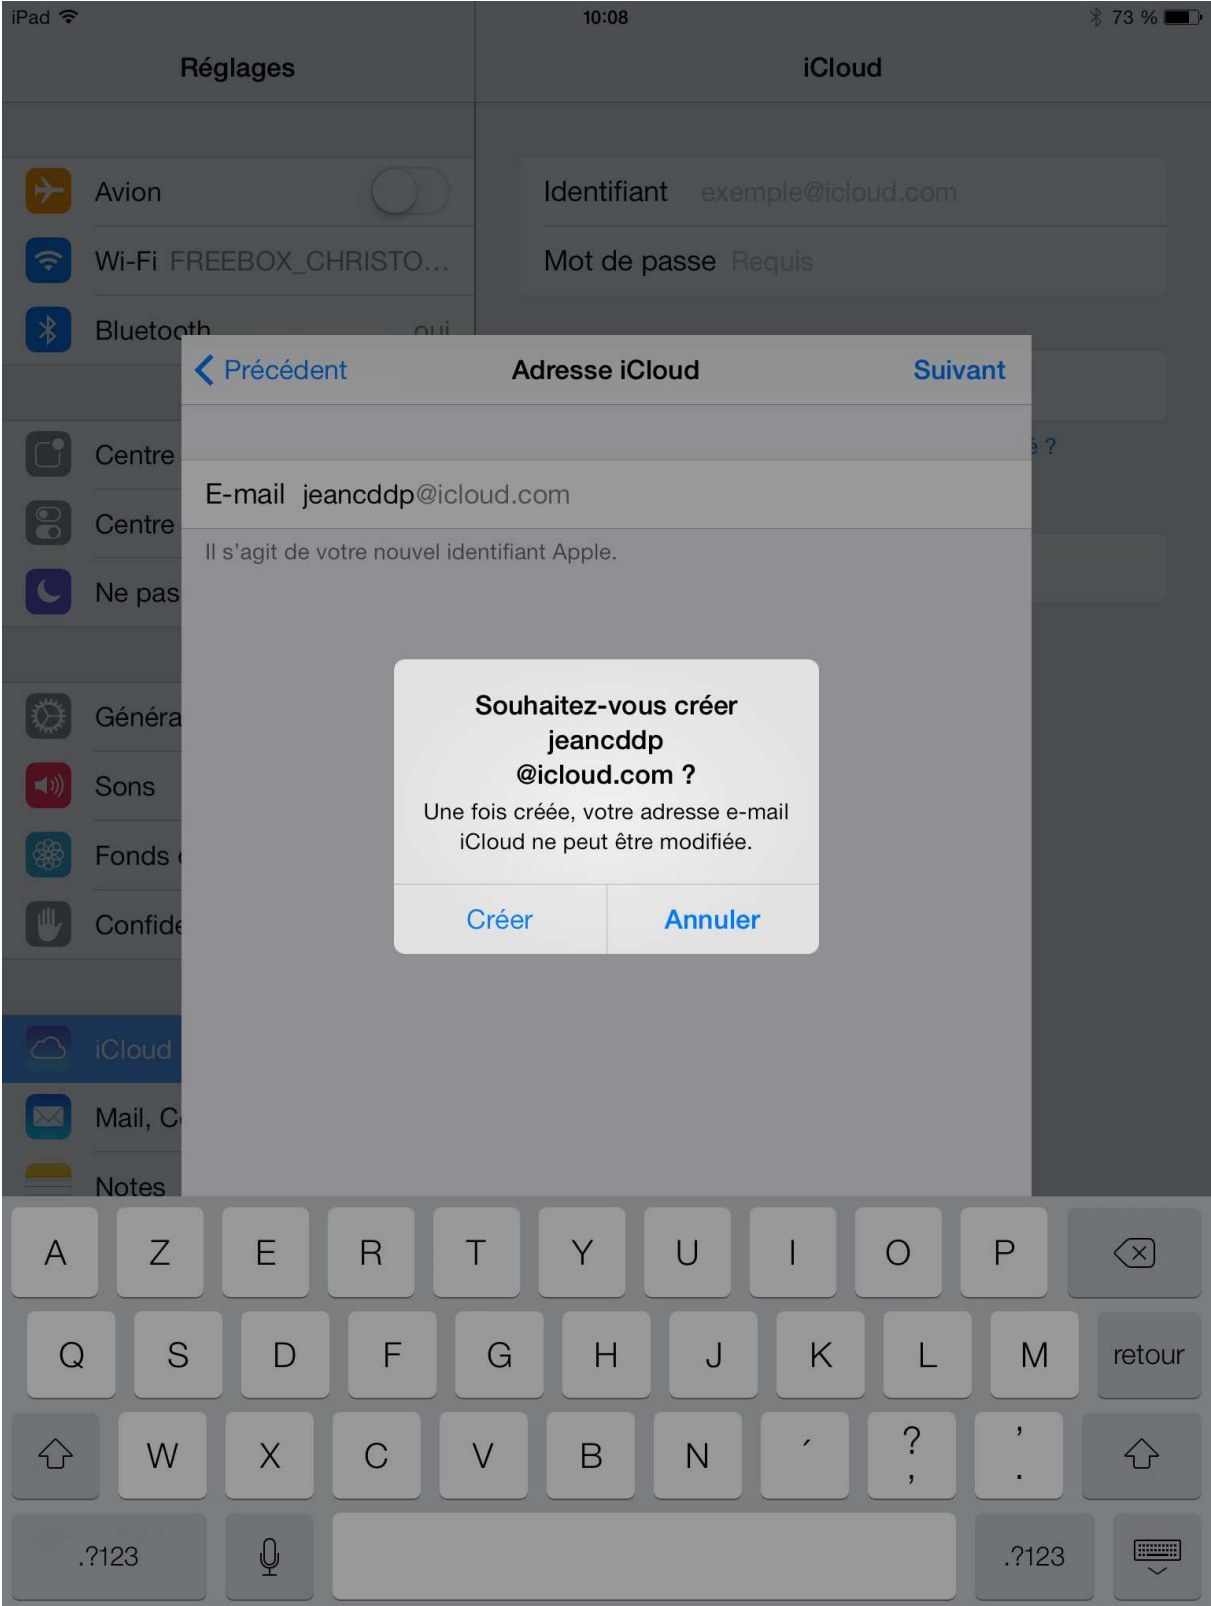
iPad 10:08 73 %

Réglages

iCloud

Avion

Wi-Fi FREEBOX_CHRISTO...

Bluetooth oui

Centre

Centre

Ne pas

Généra

Sons

Fonds

Confide

iCloud

Mail, C

Notes

Identifiant exemple@icloud.com

Mot de passe Requis

? 

Précédent Adresse iCloud Suivant

E-mail jeancddp@icloud.com

Il s'agit de votre nouvel identifiant Apple.

Souhaitez-vous créer jeancddp @icloud.com ?

Une fois créée, votre adresse e-mail iCloud ne peut être modifiée.

Créer Annuler

A Z E R T Y U I O P

Q S D F G H J K L M retour

W X C V B N ´ ? , ' .

.?123 .?123